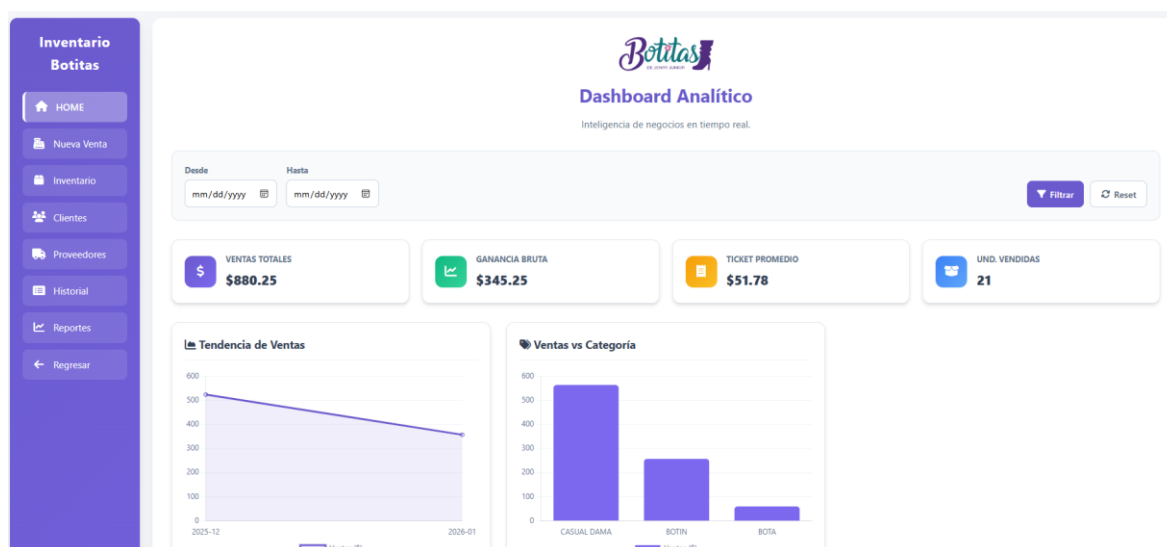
Inventario Botitas

HOME
Nueva Venta
Inventario
Clientes
Proveedores
Historial
Reportes
Regresar

Botitas
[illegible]

Dashboard Analítico

Inteligencia de negocios en tiempo real.

Desde
mm/dd/yyyy

Hasta
mm/dd/yyyy

Filtrar
Reset

VENTAS TOTALES
$880.25

GANANCIA BRUTA
$345.25

TICKET PROMEDIO
$51.78

UND. VENDIDAS
21

Tendencia de Ventas

600
500
400
300
200
100
0
2025-12
2026-01
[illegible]

Ventas vs Categoría

600
500
400
300
200
100
0
CASUAL DAMA
BOTIN
BOTA
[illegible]